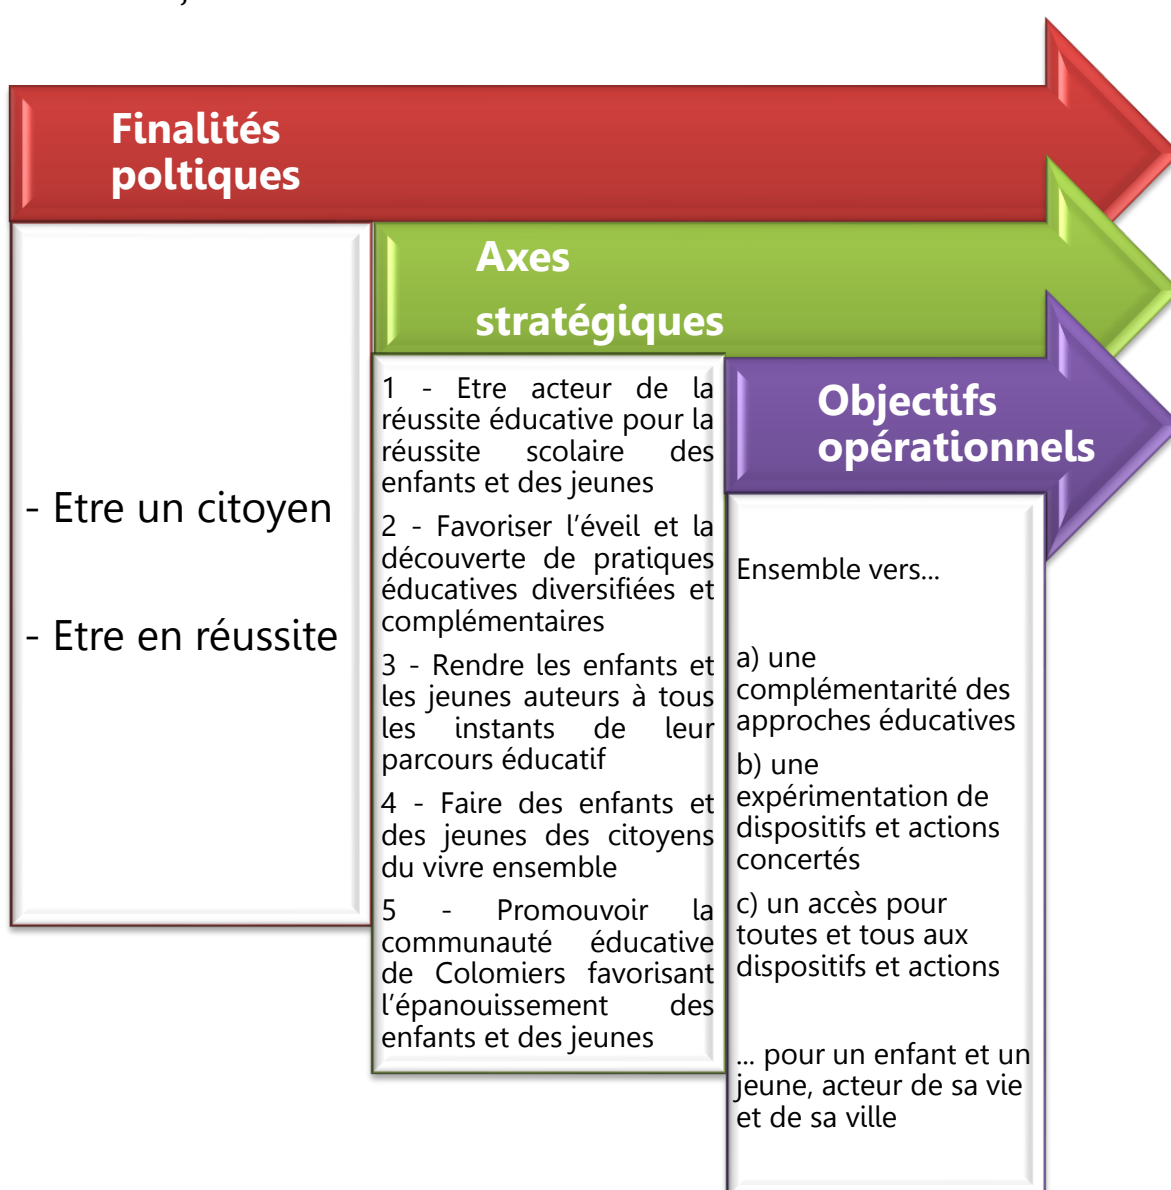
Finalités poltiques

- Etre un citoyen

- Etre en réussite

Axes stratégiques

1 - Etre acteur de la réussite éducative pour la réussite scolaire des enfants et des jeunes

2 - Favoriser l'éveil et la découverte de pratiques éducatives diversifiées et complémentaires

3 - Rendre les enfants et les jeunes auteurs à tous les instants de leur parcours éducatif

4 - Faire des enfants et des jeunes des citoyens du vivre ensemble

5 - Promouvoir la communauté éducative de Colomiers favorisant l'épanouissement des enfants et des jeunes

Objectifs opérationnels

Ensemble vers...

a) une complémentarité des approches éducatives

b) une expérimentation de dispositifs et actions concertés

c) un accès pour toutes et tous aux dispositifs et actions

... pour un enfant et un jeune, acteur de sa vie et de sa ville